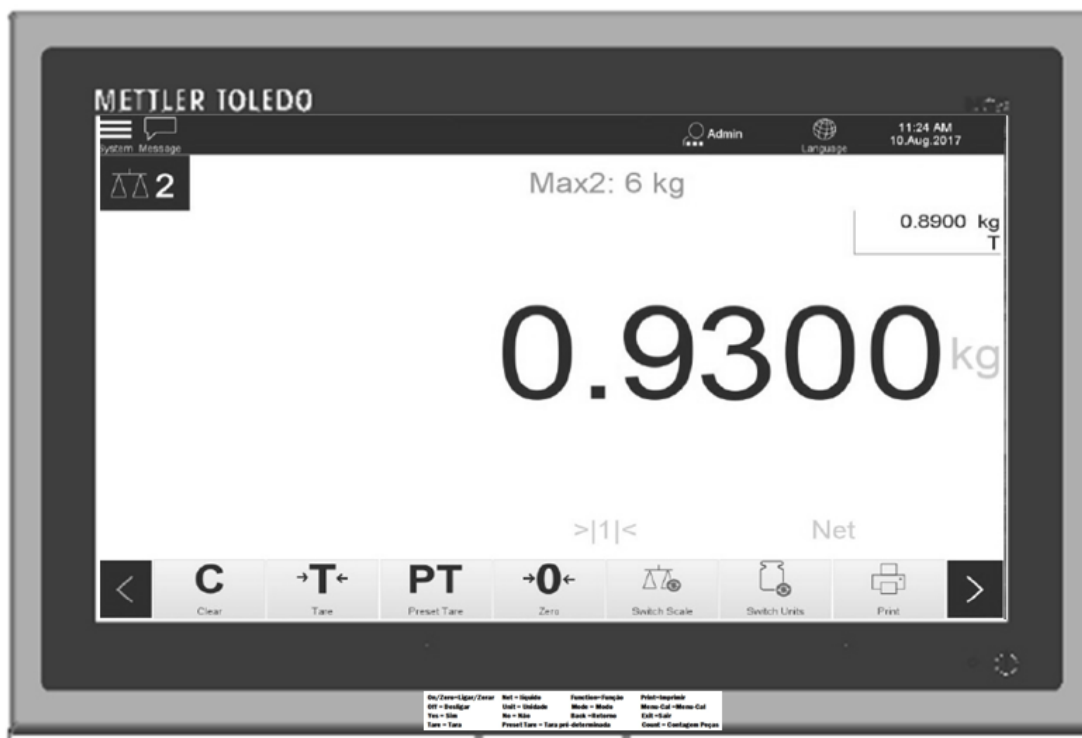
METTLER TOLEDO

System Message

Admin

Language

11:24 AM
10.Aug.2017

2

Max2: 6 kg

0.8900 kg
T

0.9300 kg

>|1|<

Net

C
Clear

→T←
Tare

PT
Preset Tare

→0←
Zero

Switch Scale

Switch Units

Print

On/Zero=Ligar/Zerar
Off = Desligar
Yes = Sim
Tare = Tara

Net = líquido
Unit = Unidade
No = Não
Preset Tare = Tara pré-determinada

Function=Função
Mode = Modo
Back =Retorno

Print=Imprimir
Menu-Cal =Menu-Cal
Exit =Sair
Count = Contagem Peças